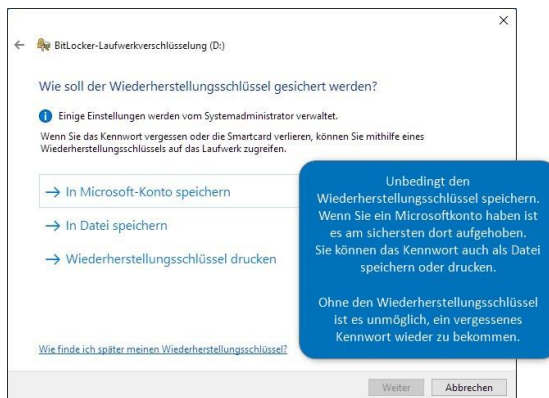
×

← BitLocker-Laufwerkverschlüsselung (D:)

Wie soll der Wiederherstellungsschlüssel gesichert werden?

Einige Einstellungen werden vom Systemadministrator verwaltet.

Wenn Sie das Kennwort vergessen oder die Smartcard verlieren, können Sie mithilfe eines Wiederherstellungsschlüssels auf das Laufwerk zugreifen.

→ In Microsoft-Konto speichern

→ In Datei speichern

→ Wiederherstellungsschlüssel drucken

Unbedingt den Wiederherstellungsschlüssel speichern. Wenn Sie ein Microsoftkonto haben ist es am sichersten dort aufgehoben. Sie können das Kennwort auch als Datei speichern oder drucken.

Ohne den Wiederherstellungsschlüssel ist es unmöglich, ein vergessenes Kennwort wieder zu bekommen.

Wie finde ich später meinen Wiederherstellungsschlüssel?

Weiter Abbrechen